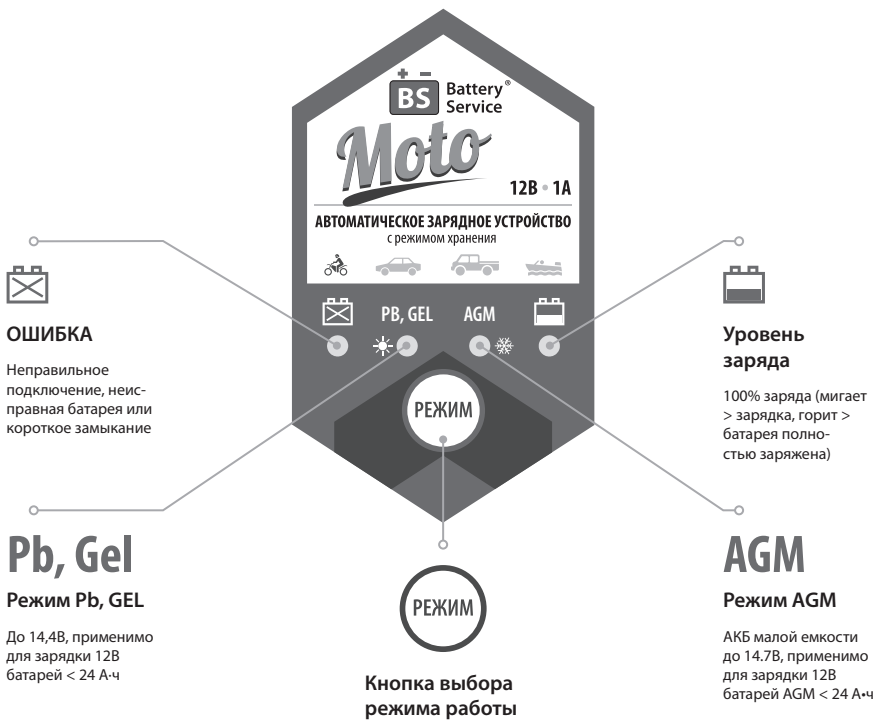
+ −
BS Battery® Service

Moto

12В • 1А

АВТОМАТИЧЕСКОЕ ЗАРЯДНОЕ УСТРОЙСТВО
с режимом хранения

PB, GEL AGM

РЕЖИМ

ОШИБКА

Неправильное подключение, неисправная батарея или короткое замыкание

Уровень заряда

100% заряда (мигает > зарядка, горит > батарея полностью заряжена)

Pb, Gel

Режим Pb, GEL

До 14,4В, применимо для зарядки 12В батарей < 24 А·ч

РЕЖИМ

Кнопка выбора режима работы

AGM

Режим AGM

АКБ малой емкости до 14.7В, применимо для зарядки 12В батарей AGM < 24 А•ч